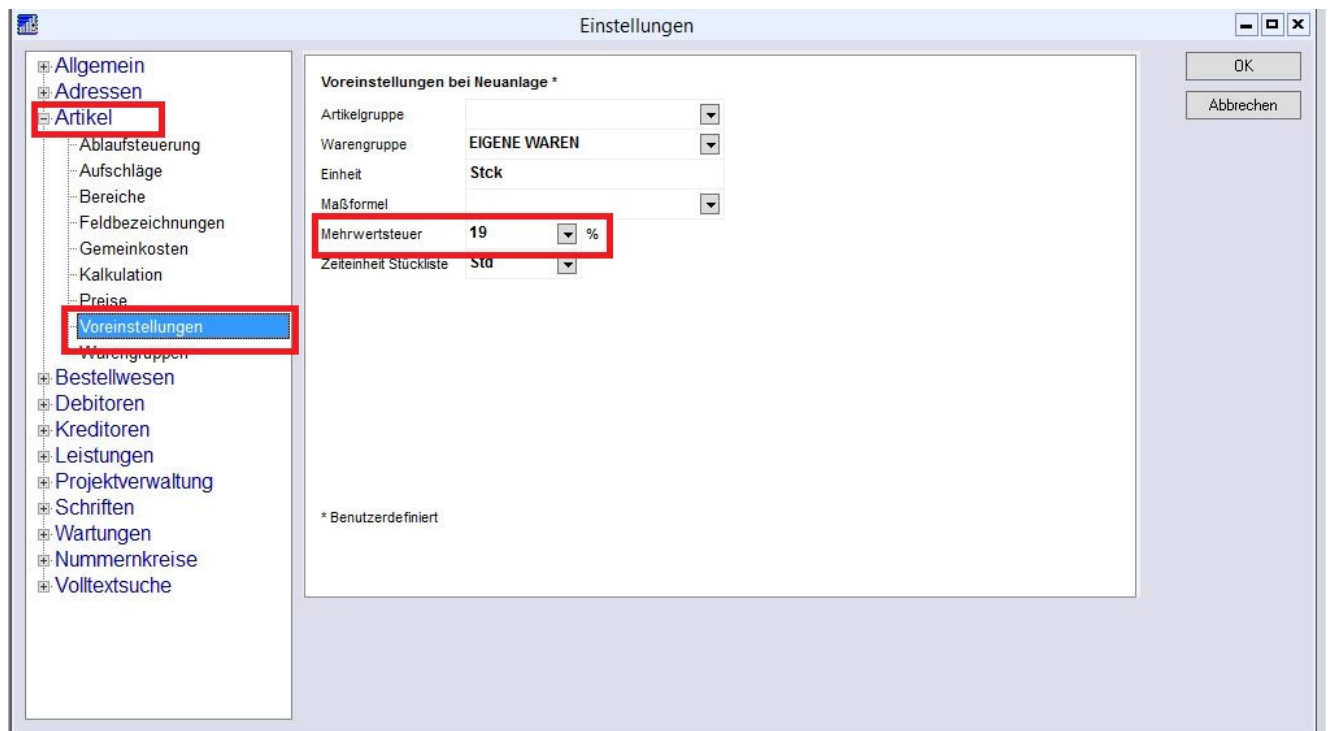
Einstellungen

Allgemein
Adressen
Artikel
Ablaufsteuerung
Aufschläge
Bereiche
Feldbezeichnungen
Gemeinkosten
Kalkulation
Preise
Voreinstellungen
Warengruppen
Bestellwesen
Debitoren
Kreditoren
Leistungen
Projektverwaltung
Schriften
Wartungen
Nummernkreise
Volltextsuche

Voreinstellungen bei Neuanlage *

| | |
|---|---|
| Artikelgruppe | |
| Warengruppe | EIGENE WAREN |
| Einheit | Stck |
| Maßformel | |
| Mehrwertsteuer | 19 % |
| Zeiteinheit Stückliste | Std |

* Benutzerdefiniert

OK
Abbrechen